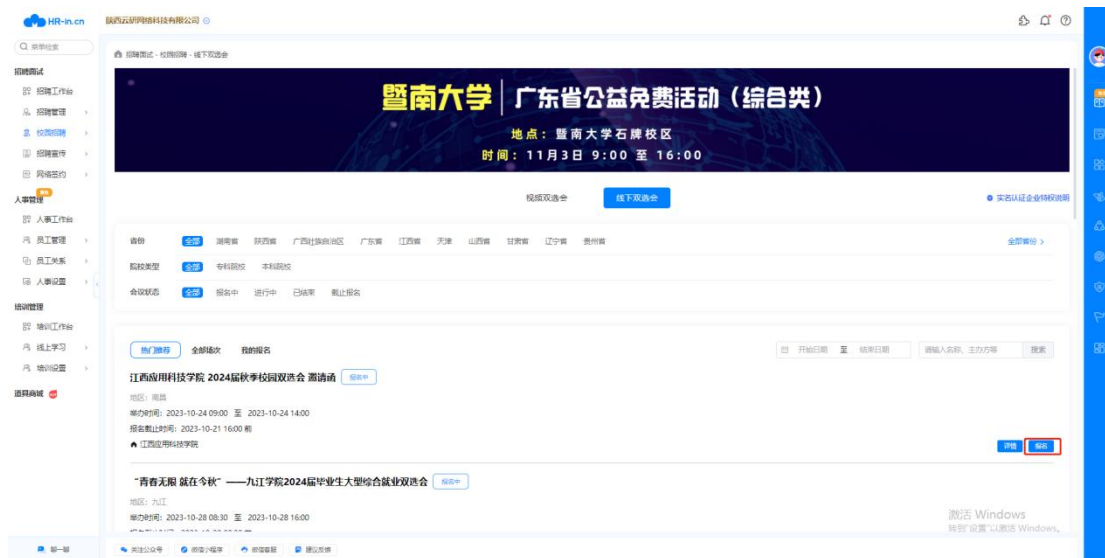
HR-in.cn
陕西云研网络科技有限公司

Q 菜单检索

招聘面试
招聘工作台
招聘管理
校园招聘
招聘宣传
网络签约

人事管理
人事工作台
员工管理
员工关系
人事设置

培训管理
培训工作台
线上学习
培训设置

道具商城

聊一聊

招聘面试 - 校园招聘 - 线下双选会

暨南大学 | 广东省公益免费活动（综合类）
地点：暨南大学石牌校区
时间：11月3日 9:00 至 16:00

视频双选会
线下双选会
实名认证企业特权说明

省份 全部 湖南省 陕西省 广西壮族自治区 广东省 江西省 天津 山西省 甘肃省 辽宁省 贵州省 全部省份 >
院校类型 全部 专科院校 本科院校
会议状态 全部 报名中 进行中 已结束 截止报名

热门推荐 全部场次 我的报名
开始日期 至 结束日期 请输入名称、主办方等 搜索

江西应用科技学院 2024届秋季校园双选会 邀请函 报名中
地区：南昌
举办时间：2023-10-24 09:00 至 2023-10-24 14:00
报名截止时间：2023-10-21 16:00 前
江西应用科技学院
详情 报名

"青春无限 就在今秋" ——九江学院2024届毕业生大型综合就业双选会 报名中
地区：九江
举办时间：2023-10-28 08:30 至 2023-10-28 16:00

激活 Windows
转到"设置"以激活 Windows。

关注公众号 绑定小程序 绑定客服 建议反馈